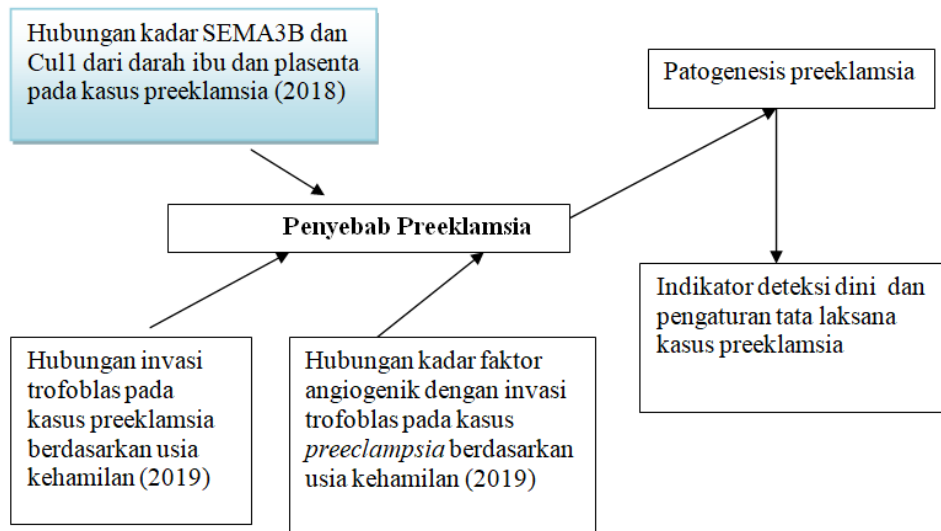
Hubungan kadar SEMA3B dan Cul1 dari darah ibu dan plasenta pada kasus preeklamsia (2018)

Patogenesis preeklamsia

Penyebab Preeklamsia

Indikator deteksi dini dan pengaturan tata laksana kasus preeklamsia

Hubungan invasi trofoblas pada kasus preeklamsia berdasarkan usia kehamilan (2019)

Hubungan kadar faktor angiogenik dengan invasi trofoblas pada kasus *preeclampsia* berdasarkan usia kehamilan (2019)